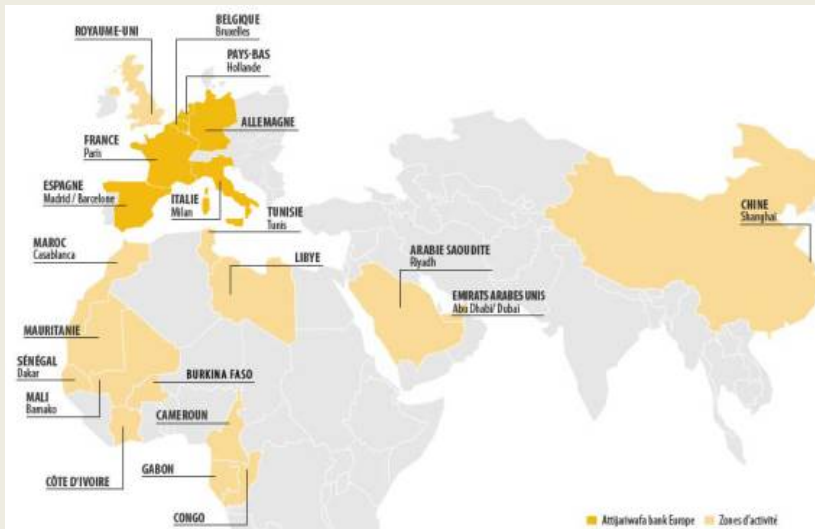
ROYAUME-UNI

BELGIQUE
Bruxelles

PAYS-BAS
Hollande

ALLEMAGNE

FRANCE
Paris

ESPAGNE
Madrid / Barcelone

ITALIE
Milan

TUNISIE
Tunis

MAROC
Casablanca

LIBYE

ARABIE SAOUDITE
Riyadh

EMIRATS ARABES UNIS
Abu Dhabi/ Dubai

CHINE
Shanghai

MAURITANIE

SÉNÉGAL
Dakar

MALI
Bamako

BURKINA FASO

CAMEROUN

CÔTE D'IVOIRE

GABON

CONGO

Attijariwafa bank Europe
Zones d'activité